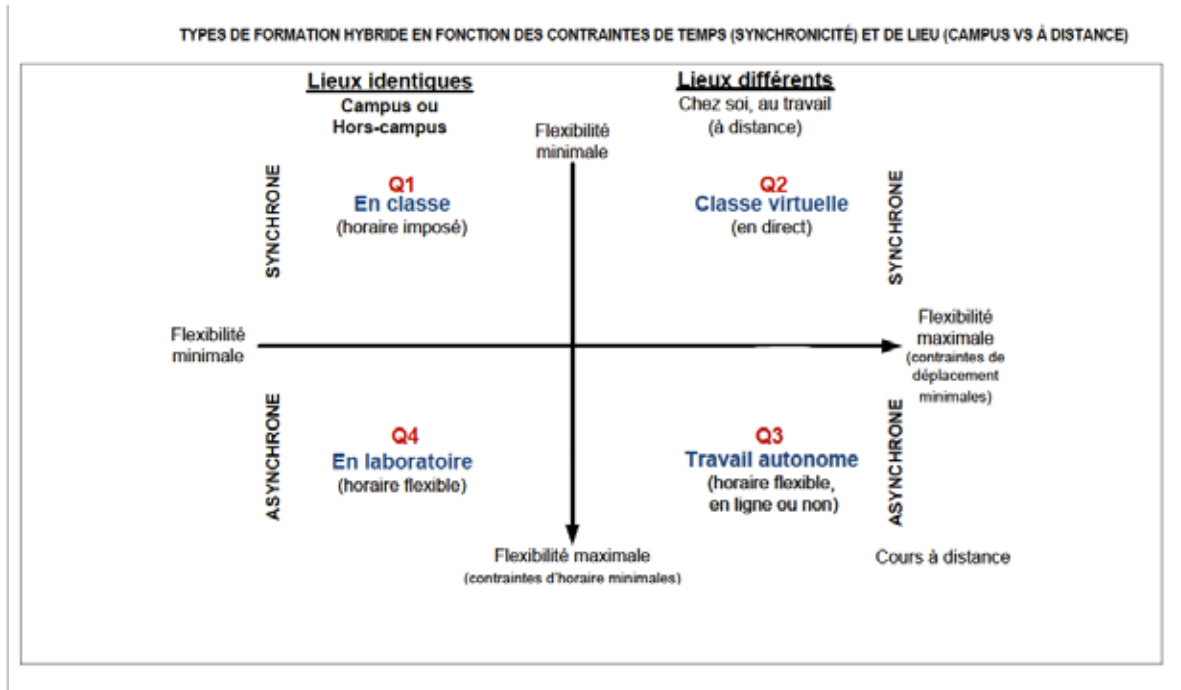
TYPES DE FORMATION HYBRIDE EN FONCTION DES CONTRAINTES DE TEMPS (SYNCHRONICITÉ) ET DE LIEU (CAMPUS VS À DISTANCE)

Lieux identiques
Campus ou Hors-campus

Lieux différents
Chez soi, au travail (à distance)

Flexibilité minimale

SYNCHRONE

Q1
En classe
(horaire imposé)

Q2
Classe virtuelle
(en direct)

SYNCHRONE

Flexibilité minimale

Flexibilité maximale
(contraintes de déplacement minimales)

ASYNCHRONE

Q4
En laboratoire
(horaire flexible)

Q3
Travail autonome
(horaire flexible, en ligne ou non)

ASYNCHRONE

Flexibilité maximale
(contraintes d'horaire minimales)

Cours à distance